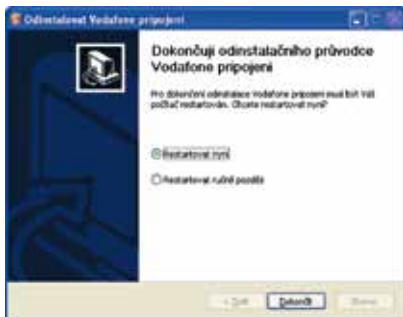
Odinstalovat Vodafone připojení

Dokončuji odinstalačního průvodce Vodafone připojení

Pro dokončení odinstalace Vodafone připojení musí být Váš počítač restartován. Chcete restartovat nyní?

Restartovat nyní

Restartovat ručně později

< Zpět
Dokončit
Storno